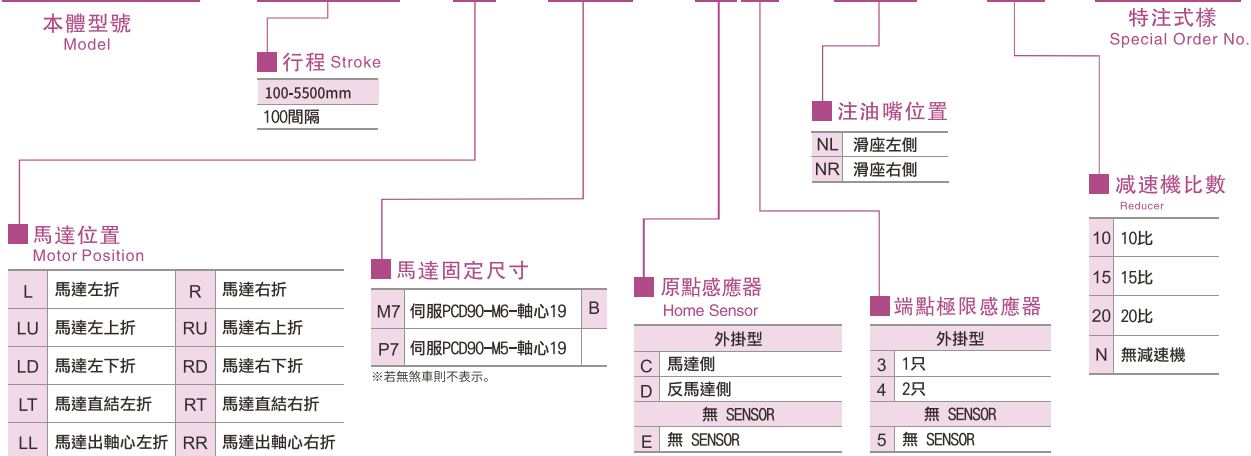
本體型號
Model

行程 Stroke

| 100-5500mm |
|---|
| 100間隔 |

注油嘴位置

| NL | 滑座左側 |
|---|---|
| NR | 滑座右側 |

特注式樣
Special Order No.

減速機比數
Reducer

| 10 | 10比 |
|---|---|
| 15 | 15比 |
| 20 | 20比 |
| N | 無減速機 |

馬達位置
Motor Position

| L | 馬達左折 | R | 馬達右折 |
|---|---|---|---|
| LU | 馬達左上折 | RU | 馬達右上折 |
| LD | 馬達左下折 | RD | 馬達右下折 |
| LT | 馬達直結左折 | RT | 馬達直結右折 |
| LL | 馬達出軸心左折 | RR | 馬達出軸心右折 |

馬達固定尺寸

| M7 | 伺服PCD90-M6-軸心19 | B |
|---|---|---|
| P7 | 伺服PCD90-M5-軸心19 | |

※若無煞車則不表示。

原點感應器
Home Sensor

| 外掛型 | |
|---|---|
| C | 馬達側 |
| D | 反馬達側 |
| 無 SENSOR | |
| E | 無 SENSOR |

端點極限感應器

| 外掛型 | |
|---|---|
| 3 | 1只 |
| 4 | 2只 |
| 無 SENSOR | |
| 5 | 無 SENSOR |